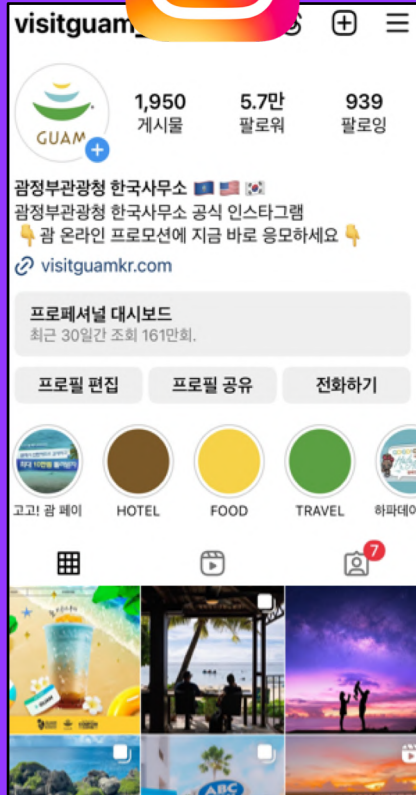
visitguam_

GUAM

1,950
게시물

5.7만
팔로워

939
팔로잉

괌정부관광청 한국사무소 🇬🇺 🇺🇸 🇰🇷
괌정부관광청 한국사무소 공식 인스타그램
👇 괌 온라인 프로모션에 지금 바로 응모하세요 👇
visitguamkr.com

프로페셔널 대시보드
최근 30일간 조회 161만회.

프로필 편집
프로필 공유
전화하기

고고! 괌 페이
HOTEL
FOOD
TRAVEL
하파데이

7

ABC